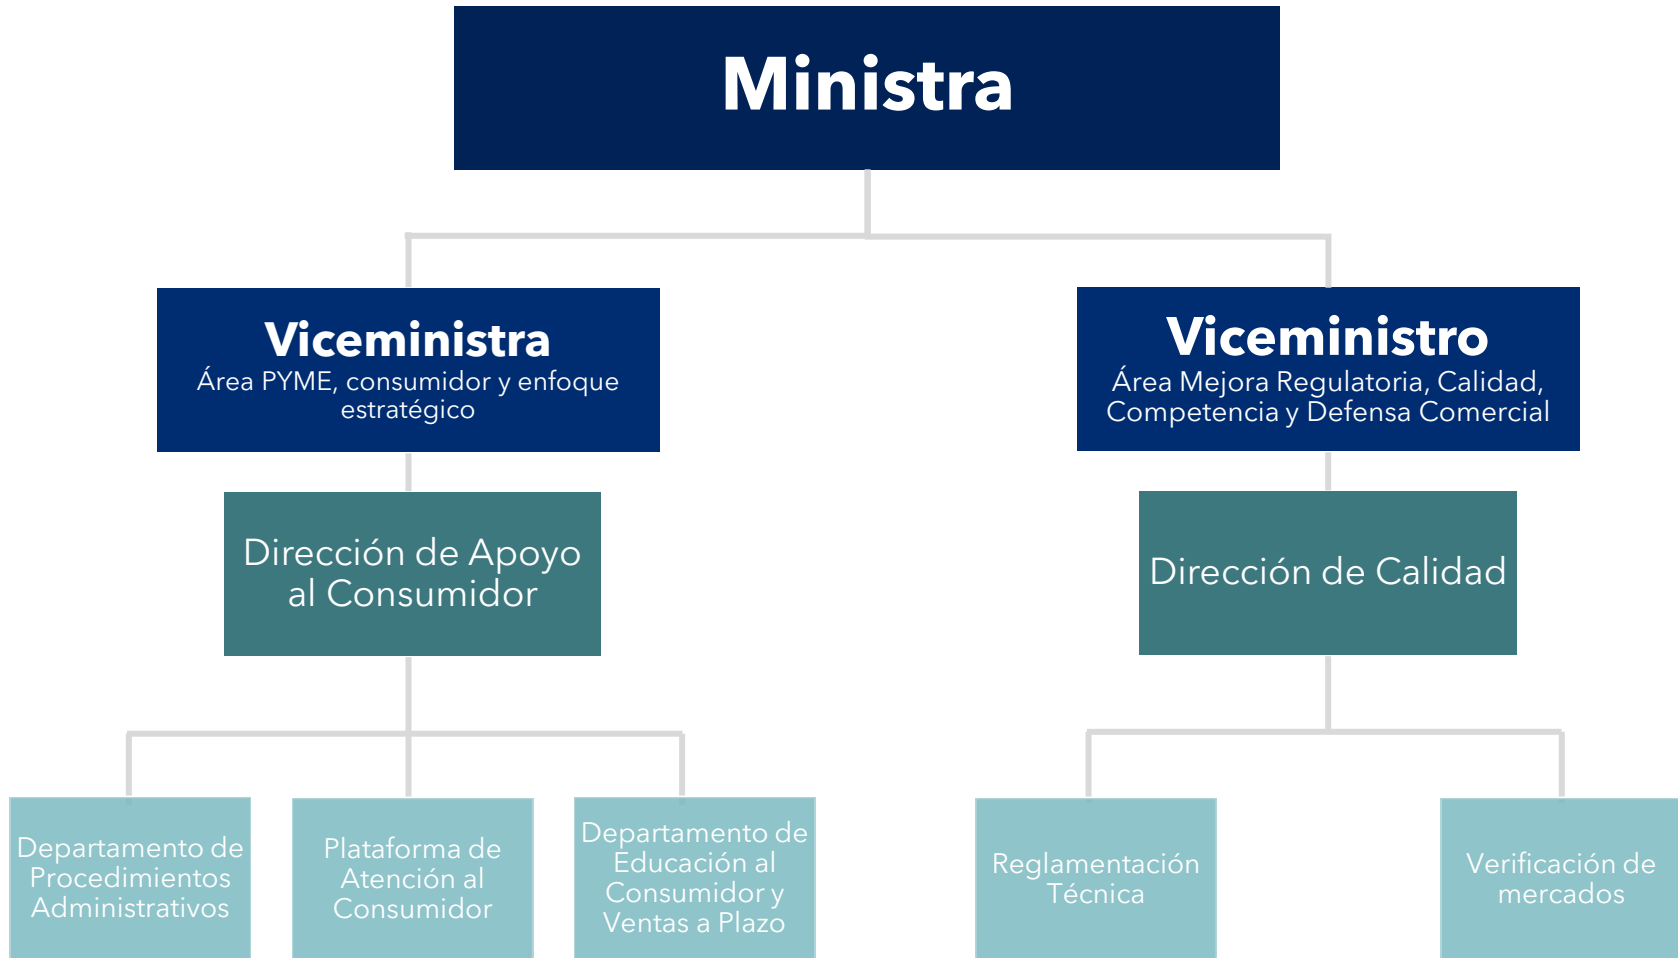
Ministra

Viceministra
Área PYME, consumidor y enfoque estratégico

Viceministro
Área Mejora Regulatoria, Calidad, Competencia y Defensa Comercial

Dirección de Apoyo al Consumidor

Dirección de Calidad

Departamento de Procedimientos Administrativos

Plataforma de Atención al Consumidor

Departamento de Educación al Consumidor y Ventas a Plazo

Reglamentación Técnica

Verificación de mercados